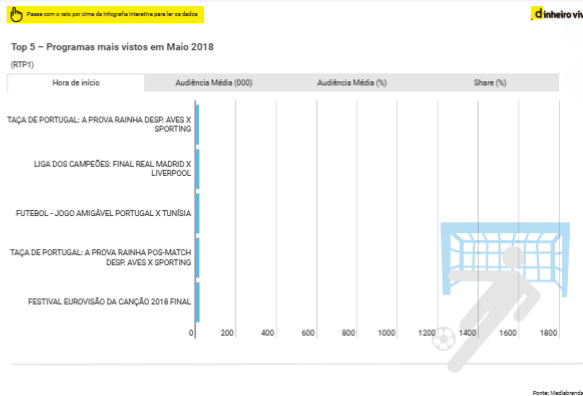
Passe com o rato por cima da infografia interativa para ler os dados

dinheiro vivo

Top 5 – Programas mais vistos em Maio 2018

(RTP1)

| Hora de início | Audiência Média (000) | Audiência Média (%) | Share (%) |
|---|---|---|---|

TAÇA DE PORTUGAL: A PROVA RAINHA DESP. AVES X SPORTING

LIGA DOS CAMPEÕES: FINAL REAL MADRID X LIVERPOOL

FUTEBOL - JOGO AMIGÁVEL PORTUGAL X TUNÍSIA

TAÇA DE PORTUGAL: A PROVA RAINHA POS-MATCH DESP. AVES X SPORTING

FESTIVAL EUROVISÃO DA CANÇÃO 2018 FINAL

0 200 400 600 800 1000 1200 1400 1600 1800

Fonte: Mediabrands